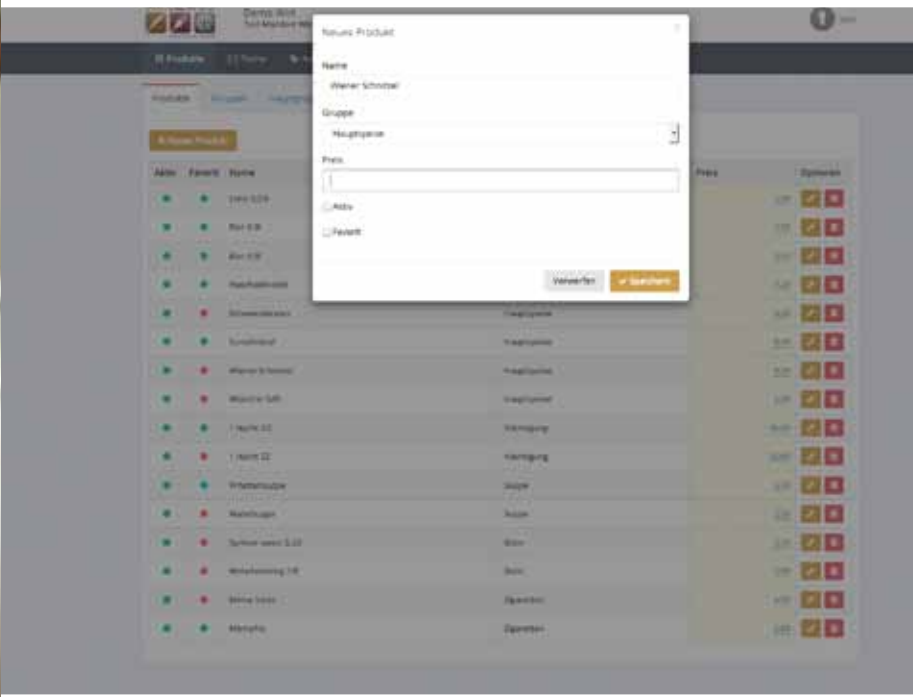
Neues Produkt

Name

Wiener Schnitzel

Gruppe

Hauptspeise

Preis

Aktiv

Favorit

Verwerfen

✔ Speichern

Produkte

+ Neues Produkt

| Aktiv | Favorit | Name | | Preis | Optionen |
|---|---|---|---|---|---|
| | | Cola 0,5l | | | |
| | | Bier 0,5l | | | |
| | | Bier 0,3l | | | |
| | | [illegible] | | | |
| | | Schweinebraten | Hauptspeise | | |
| | | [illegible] | Hauptspeise | | |
| | | Wiener Schnitzel | Hauptspeise | | |
| | | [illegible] | Hauptspeise | | |
| | | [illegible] | Vorspeise | | |
| | | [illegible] | Vorspeise | | |
| | | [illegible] | Suppe | | |
| | | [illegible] | Suppe | | |
| | | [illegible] | Wein | | |
| | | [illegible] | Wein | | |
| | | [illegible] | Zigaretten | | |
| | | Marlboro | Zigaretten | | |